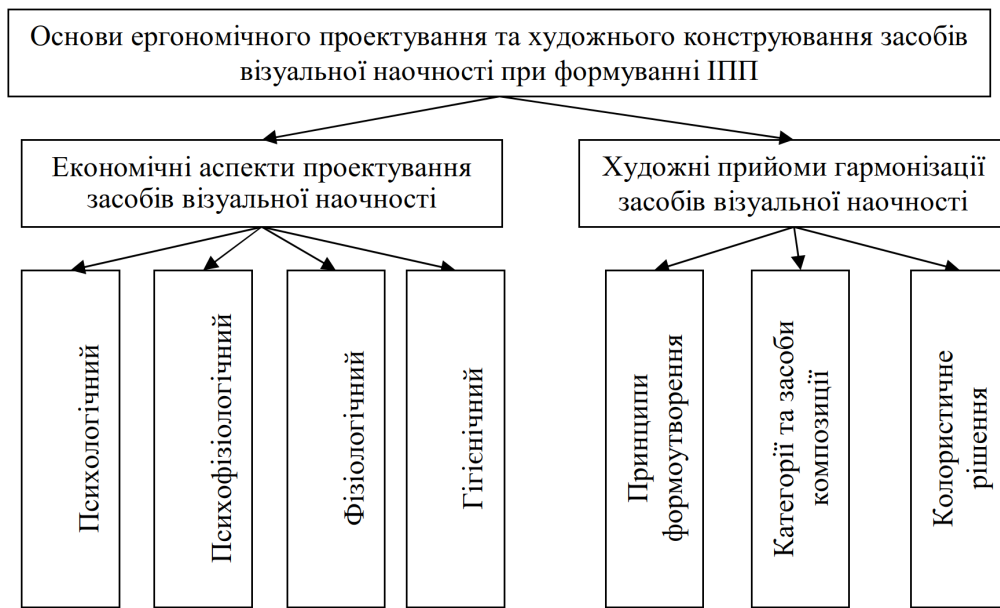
Основи ергономічного проектування та художнього конструювання засобів візуальної наочності при формуванні ІПП

Економічні аспекти проектування засобів візуальної наочності

Художні прийоми гармонізації засобів візуальної наочності

Психологічний

Психофізіологічний

Фізіологічний

Гігієнічний

Принципи формоутворення

Категорії та засоби композиції

Колористичне рішення